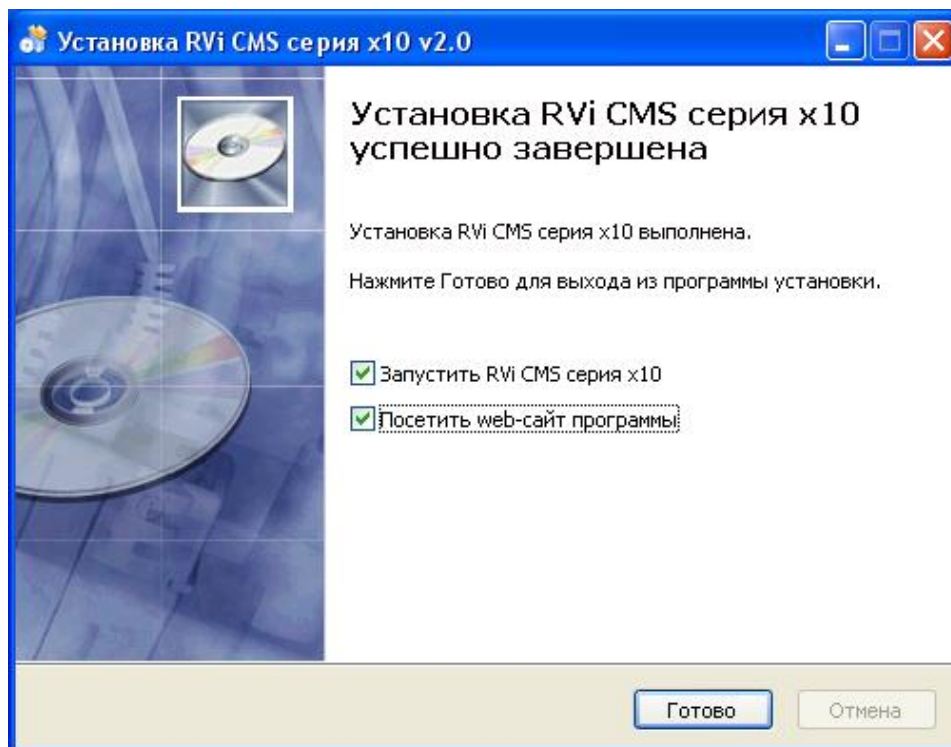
Установка RVi CMS серия x10 v2.0

Установка RVi CMS серия x10 успешно завершена

Установка RVi CMS серия x10 выполнена.

Нажмите Готово для выхода из программы установки.

☑ Запустить RVi CMS серия x10

☑ Посетить web-сайт программы

Готово

Отмена